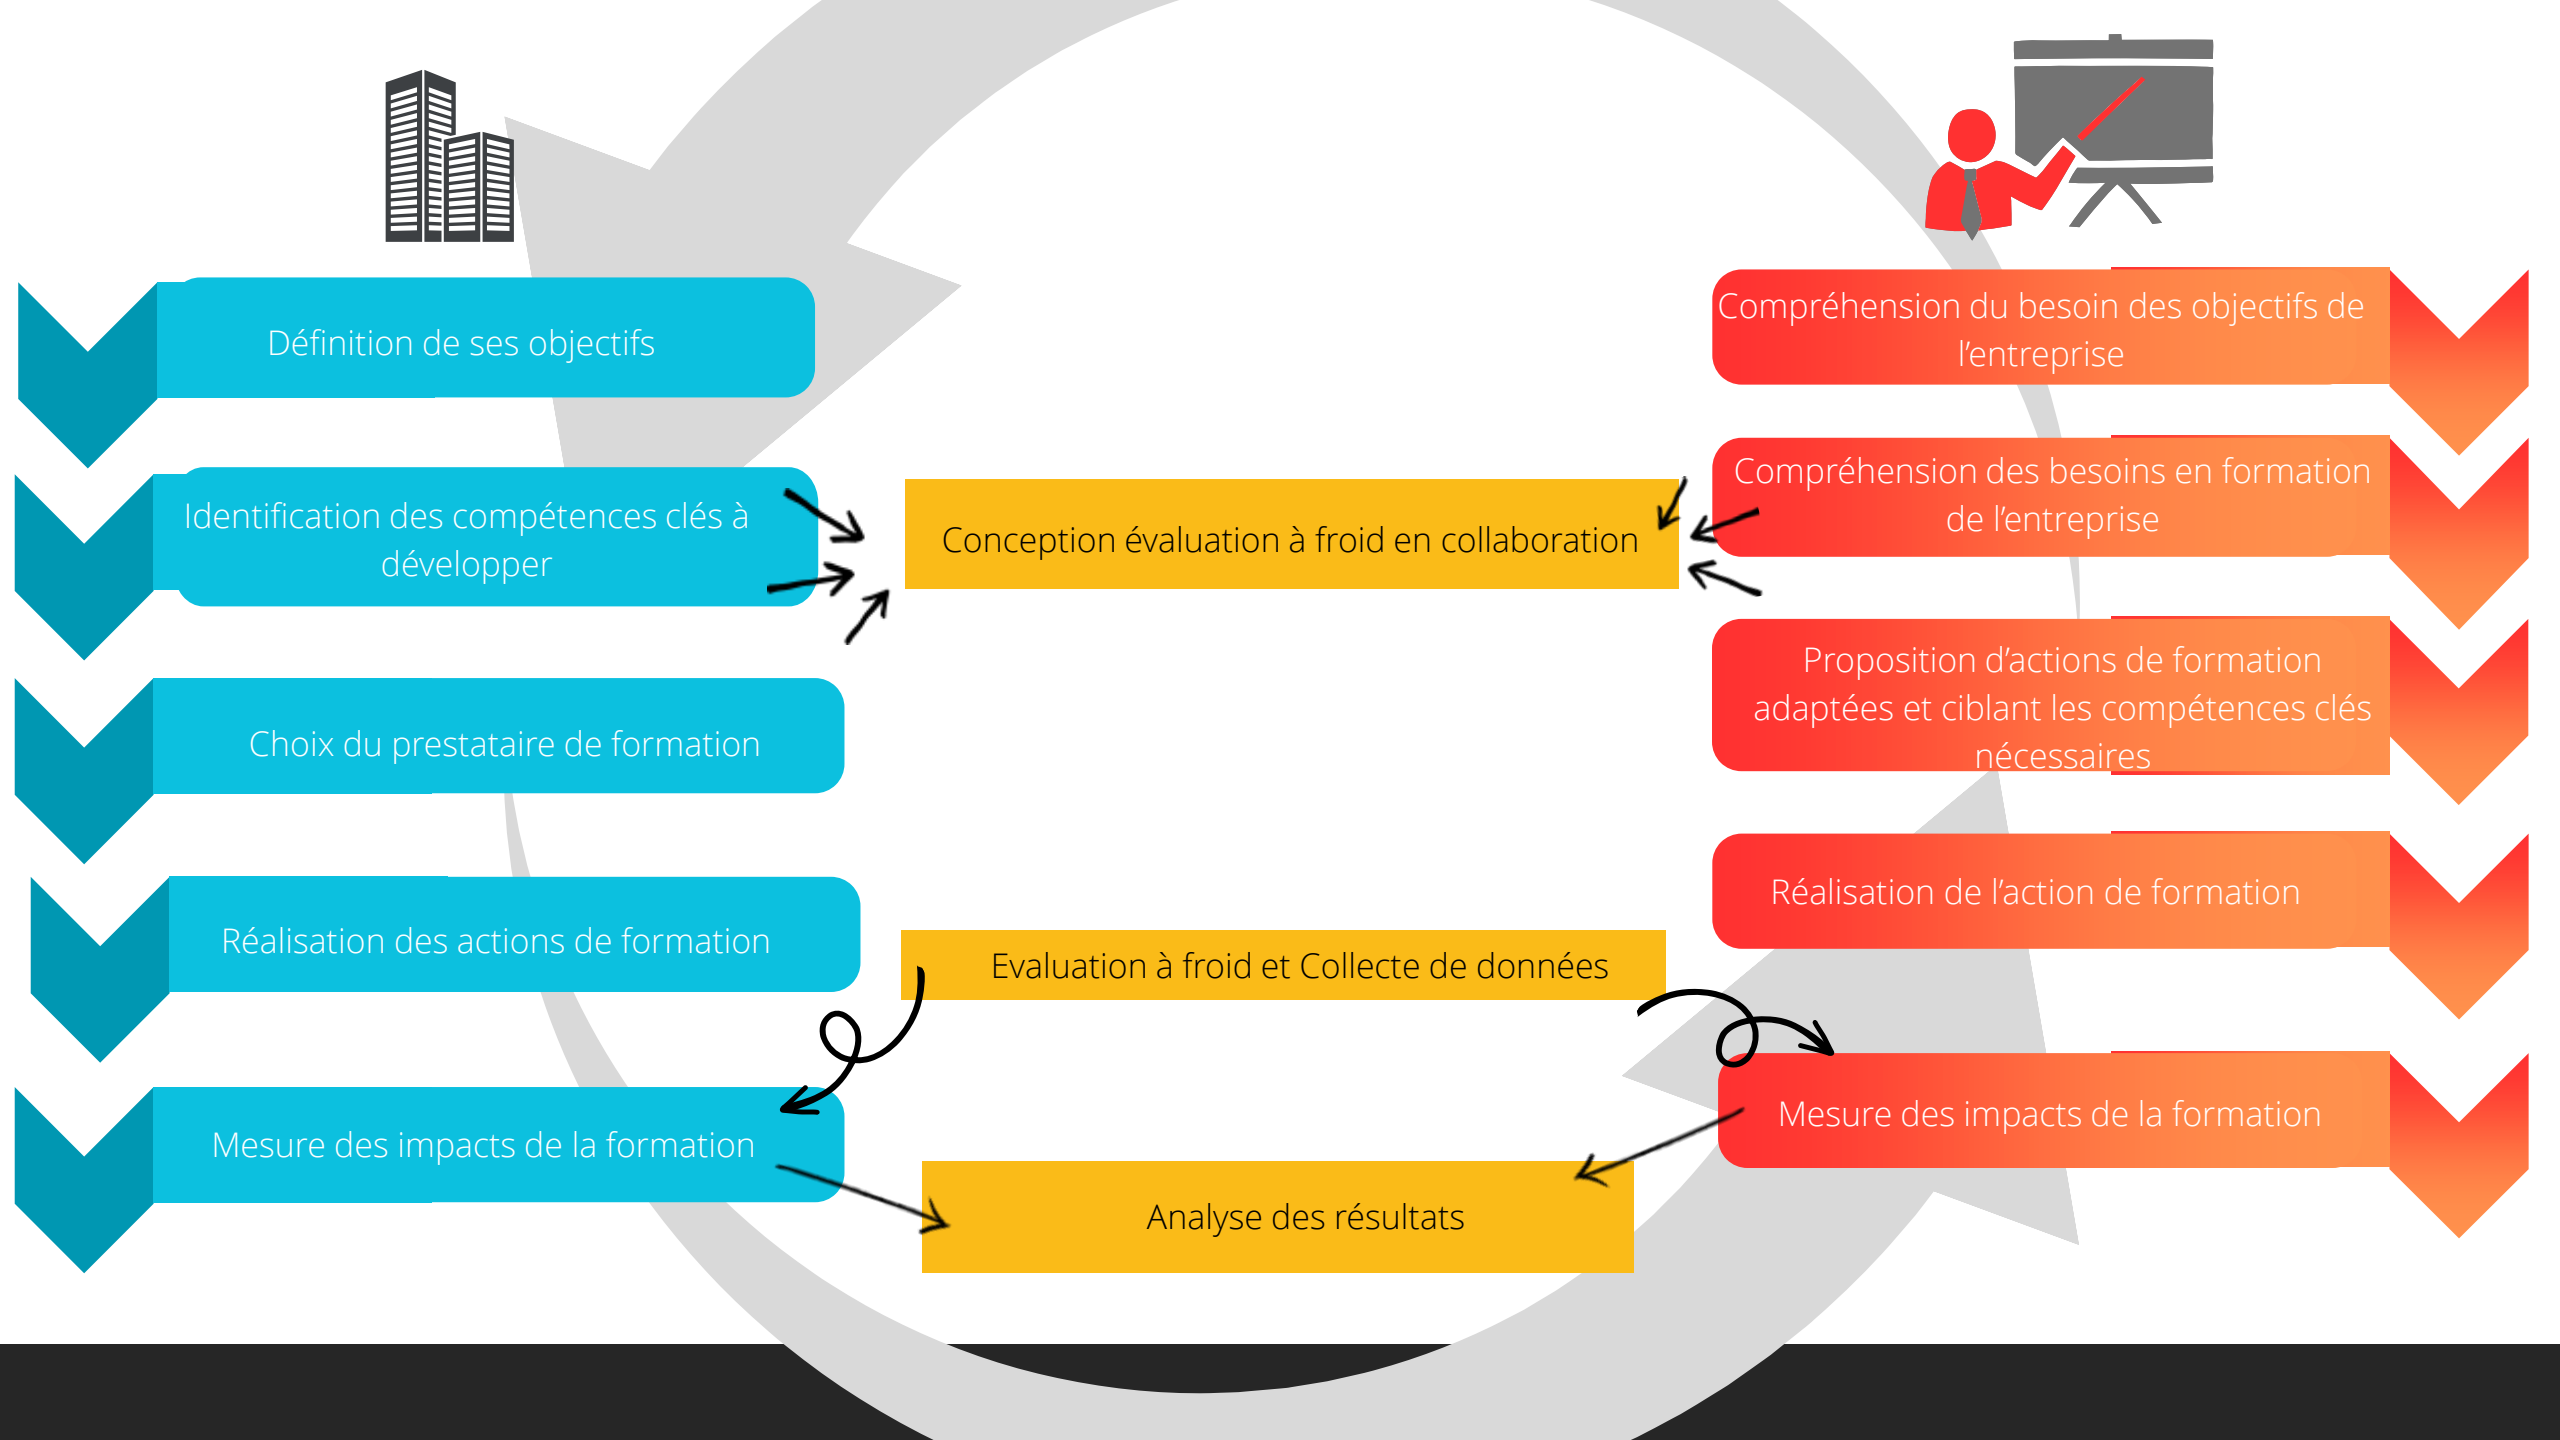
Définition de ses objectifs

Identification des compétences clés à développer

Choix du prestataire de formation

Réalisation des actions de formation

Mesure des impacts de la formation

Conception évaluation à froid en collaboration

Evaluation à froid et Collecte de données

Analyse des résultats

Compréhension du besoin des objectifs de l'entreprise

Compréhension des besoins en formation de l'entreprise

Proposition d'actions de formation adaptées et ciblant les compétences clés nécessaires

Réalisation de l'action de formation

Mesure des impacts de la formation